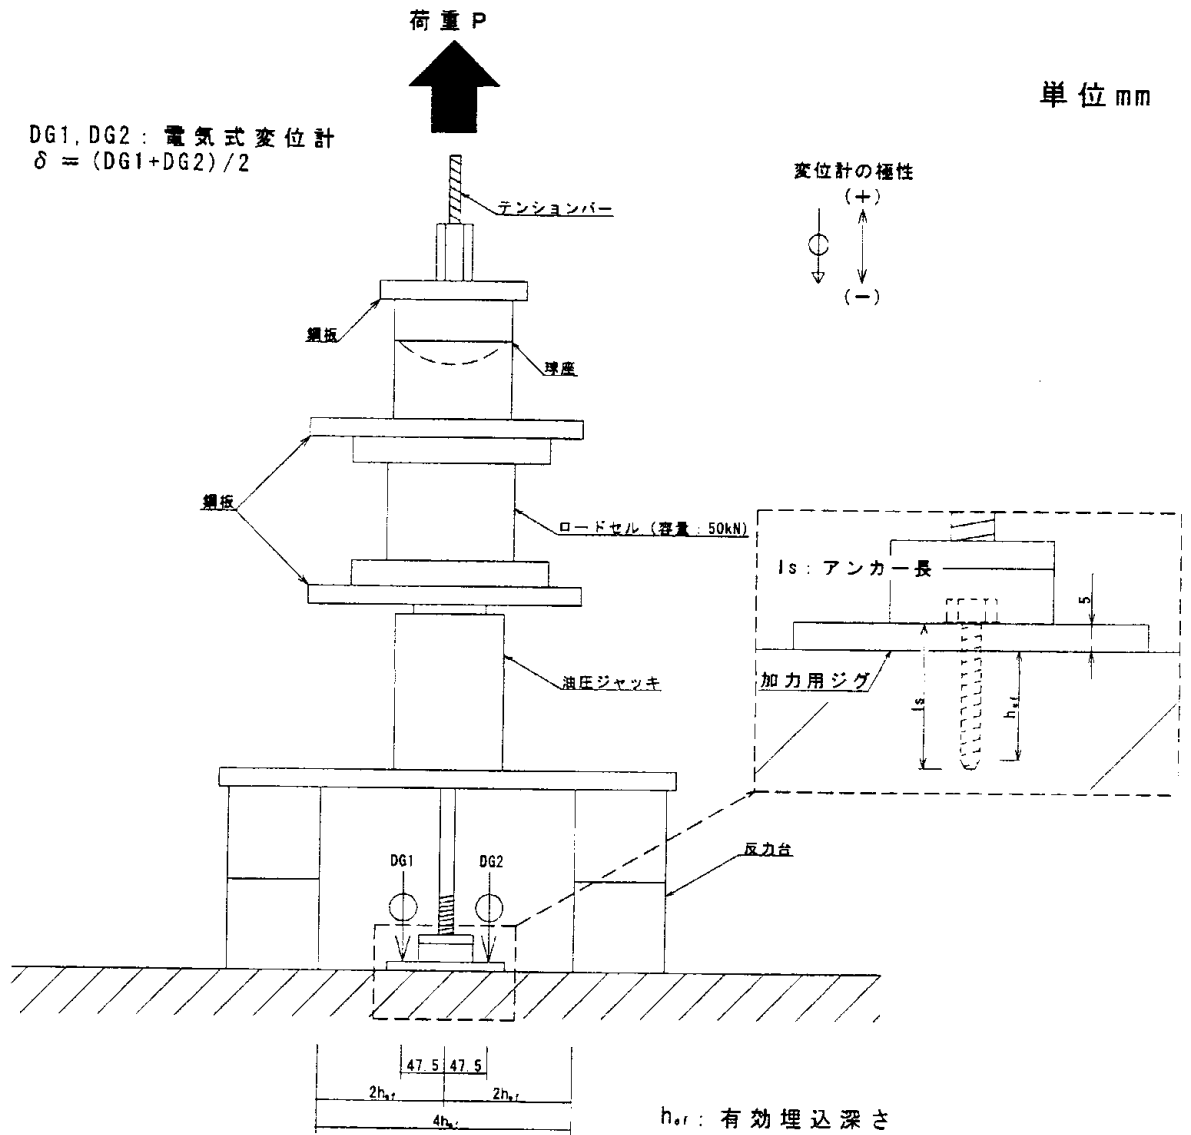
荷重P

単位mm

DG1, DG2：電気式変位計
$\delta = (DG1+DG2)/2$

変位計の極性
(+)
(−)

テンションバー

鋼板

球座

鋼板

ロードセル（容量：50kN）

ls：アンカー長

5

加力用ジグ

ls

$h_{ef}$

油圧ジャッキ

反力台

DG1

DG2

47.5

47.5

$2h_{ef}$

$2h_{ef}$

$4h_{ef}$

$h_{ef}$：有効埋込深さ